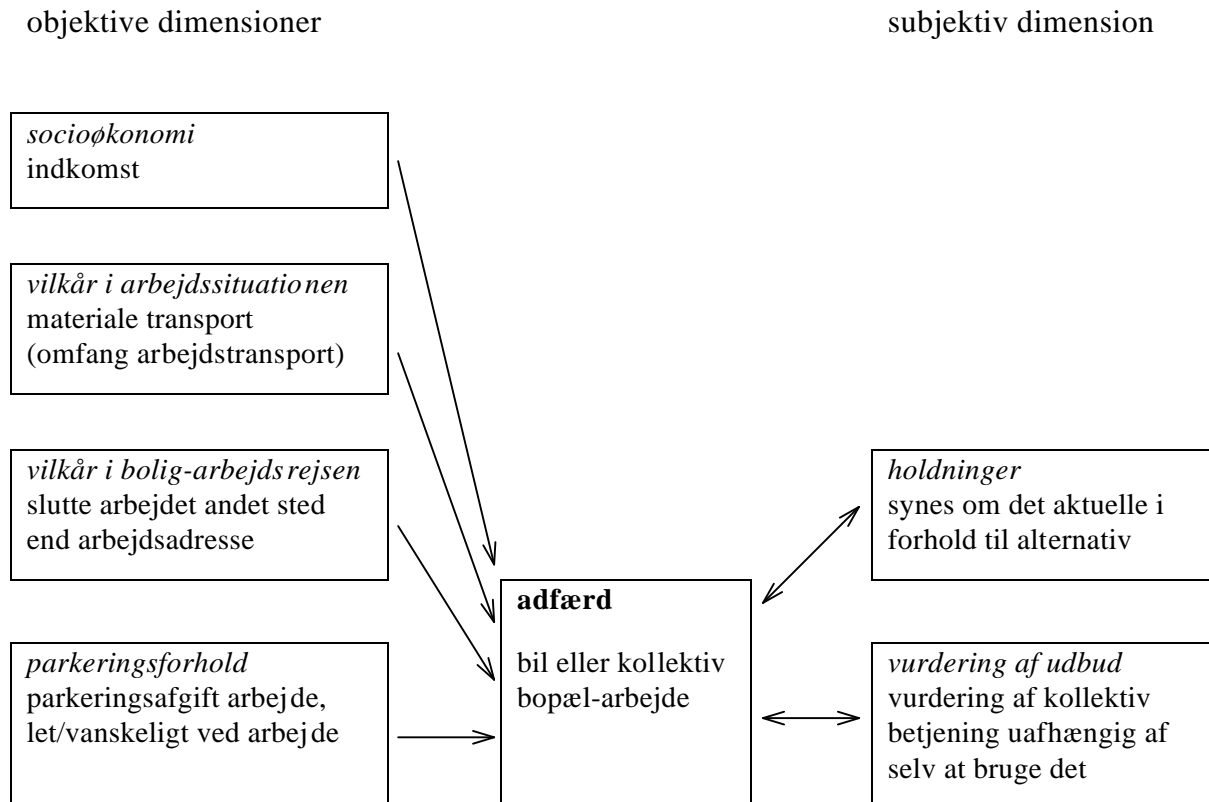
objektive dimensioner

subjektiv dimension

*socioøkonomi*
indkomst

*vilkår i arbejdssituationen*
materiale transport
(omfang arbejdstransport)

*vilkår i bolig-arbejdsrejsen*
slutte arbejdet andet sted end arbejdsadresse

*parkeringsforhold*
parkeringsafgift arbejde, let/vanskeligt ved arbejde

**adfærd**

bil eller kollektiv bopæl-arbejde

*holdninger*
synes om det aktuelle i forhold til alternativ

*vurdering af udbud*
vurdering af kollektiv betjening uafhængig af selv at bruge det